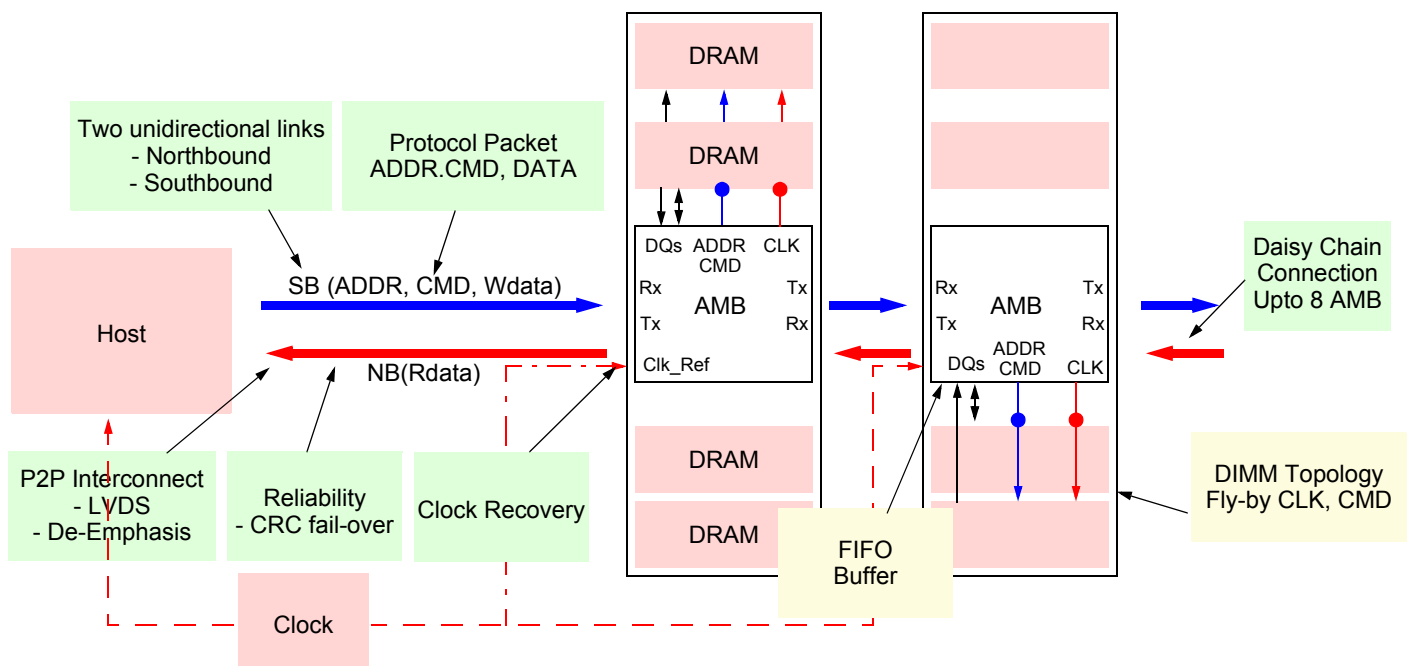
Two unidirectional links
- Northbound
- Southbound

Protocol Packet
ADDR.CMD, DATA

DRAM

DRAM

DQs ADDR CMD CLK

Rx Tx
AMB
Tx Rx
Clk_Ref

Rx Tx
AMB
Tx Rx
DQs ADDR CMD CLK

Daisy Chain
Connection
Upto 8 AMB

Host

SB (ADDR, CMD, Wdata)

NB(Rdata)

DRAM

DRAM

P2P Interconnect
- LVDS
- De-Emphasis

Reliability
- CRC fail-over

Clock Recovery

FIFO
Buffer

DIMM Topology
Fly-by CLK, CMD

Clock